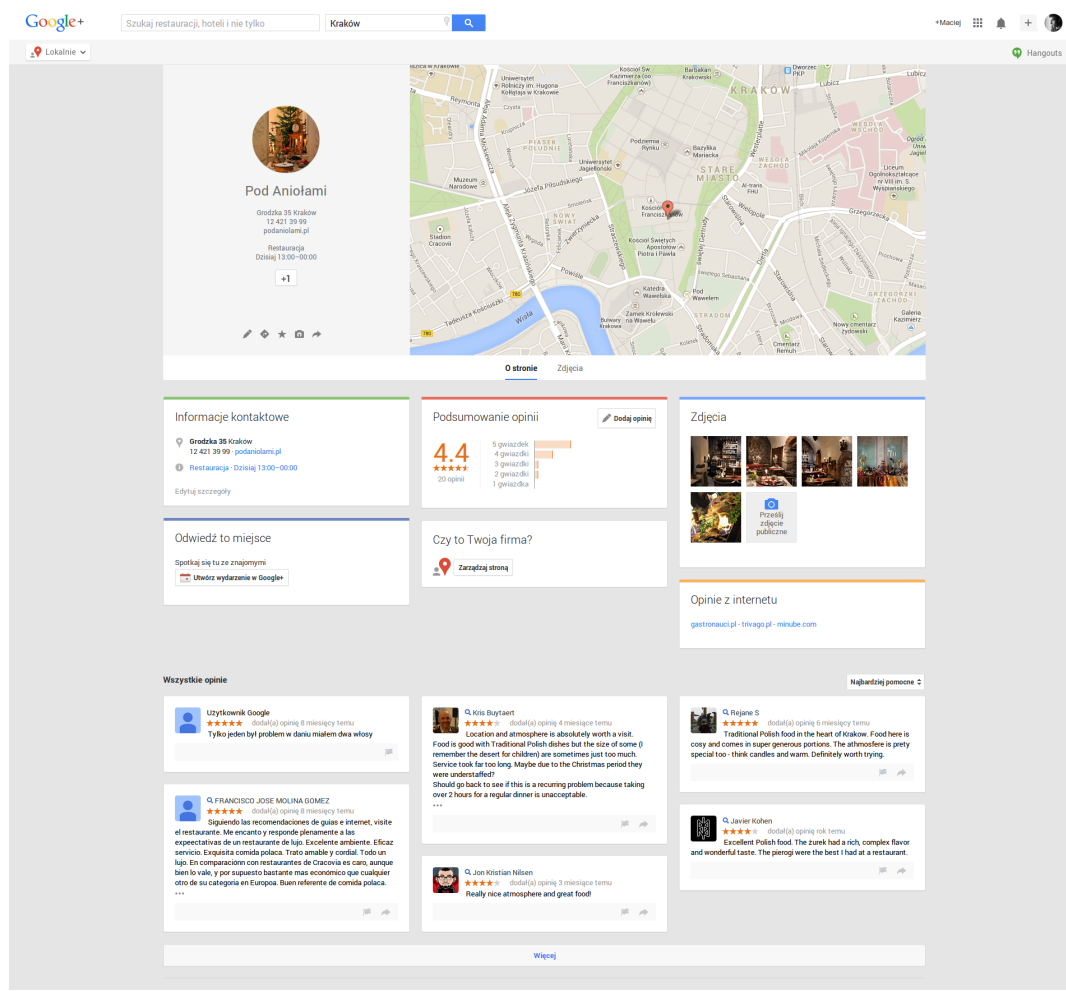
Google+ Szukaj restauracji, hoteli i nie tylko Kraków

+Maciej

Lokalnie

Hangouts

Pod Aniołami

Grodzka 35 Kraków
12 421 39 99
podaniolami.pl

Restauracja
Dzisiaj 13:00–00:00

+1

Uniwersytet Jagielloński Collegium Novum
Barbakan Kraków
KRAKÓW
Dworzec PKP
Lubicz
Reymonta
Piasek Południe
Uniwersytet Jagielloński
Podziemia Rynku
Bazylika Mariacka
Muzeum Narodowe
Józefa Piłsudskiego
Stare Miasto
Wesoła Zachód
Nowy Świat
Kościół Franciszkanów
Zwierzyniecka
Stadion Cracovia
Kościół Świętych Apostołów Piotra i Pawła
Wielopole
Grzegórzecka
Powiśle
Katedra Wawelska
Wawel
Pod Wawelem
Zamek Królewski na Wawelu
Wisła
Stradom
Nowy cmentarz żydowski
Cmentarz Remuh

O stronie Zdjęcia

Informacje kontaktowe
Grodzka 35 Kraków
12 421 39 99 · podaniolami.pl
Restauracja · Dzisiaj 13:00–00:00
Edytuj szczegóły

Podsumowanie opinii
Dodaj opinię
4.4
20 opinii
5 gwiazdek
4 gwiazdki
3 gwiazdki
2 gwiazdki
1 gwiazdka

Zdjęcia
Prześlij zdjęcie publiczne

Odwiedź to miejsce
Spotkaj się tu ze znajomymi
Utwórz wydarzenie w Google+

Czy to Twoja firma?
Zarządzaj stroną

Opinie z internetu
gastronauci.pl · trivago.pl · minube.com

Wszystkie opinie
Najbardziej pomocne

Użytkownik Google
dodał(a) opinię 8 miesięcy temu
Tylko jeden był problem w daniu miałem dwa włosy

Kris Buytaert
dodał(a) opinię 4 miesiące temu
Location and atmosphere is absolutely worth a visit. Food is good with Traditional Polish dishes but the size of some (I remember the desert for children) are sometimes just too much. Service took far too long. Maybe due to the Christmas period they were understaffed?
Should go back to see if this is a recurring problem because taking over 2 hours for a regular dinner is unacceptable.
...

Rejane S
dodał(a) opinię 6 miesięcy temu
Traditional Polish food in the heart of Krakow. Food here is cosy and comes in super generous portions. The athmosfere is pretty special too - think candles and warm. Definitely worth trying.

FRANCISCO JOSE MOLINA GOMEZ
dodał(a) opinię 8 miesięcy temu
Siguiendo las recomendaciones de guias e internet, visite el restaurante. Me encanto y responde plenamente a las expeectativas de un restaurante de lujo. Excelente ambiente. Eficaz servicio. Exquisita comida polaca. Trato amable y cordial. Todo un lujo. En comparacionn con restaurantes de Cracovia es caro, aunque bien lo vale, y por supuesto bastante mas económico que cualquier otro de su categoria en Europoa. Buen referente de comida polaca.
...

Javier Kohen
dodał(a) opinię rok temu
Excellent Polish food. The żurek had a rich, complex flavor and wonderful taste. The pierogi were the best I had at a restaurant.

Jon Kristian Nilsen
dodał(a) opinię 3 miesiące temu
Really nice atmosphere and great food!

Więcej